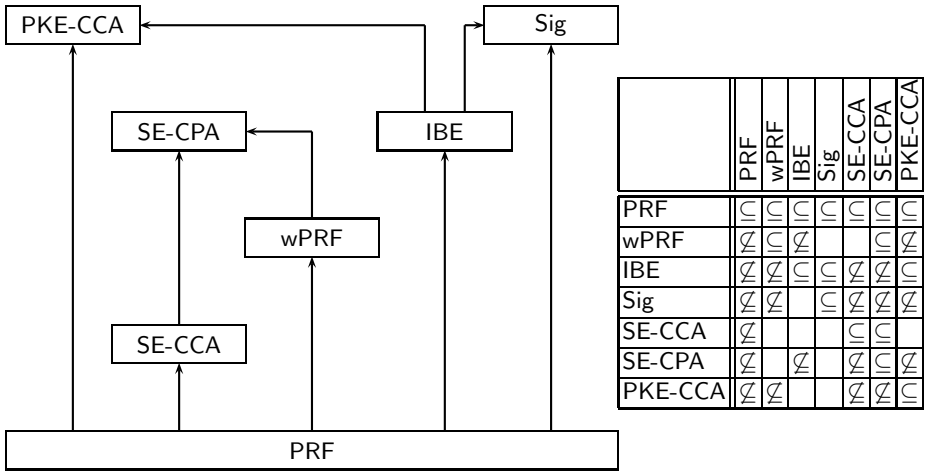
PKE-CCA
Sig
SE-CPA
IBE
wPRF
SE-CCA
PRF

| | PRF | wPRF | IBE | Sig | SE-CCA | SE-CPA | PKE-CCA |
|---|---|---|---|---|---|---|---|
| PRF | $\subseteq$ | $\subseteq$ | $\subseteq$ | $\subseteq$ | $\subseteq$ | $\subseteq$ | $\subseteq$ |
| wPRF | $\not\subseteq$ | $\subseteq$ | $\not\subseteq$ | | | $\subseteq$ | $\not\subseteq$ |
| IBE | $\not\subseteq$ | $\not\subseteq$ | $\subseteq$ | $\subseteq$ | $\not\subseteq$ | $\not\subseteq$ | $\subseteq$ |
| Sig | $\not\subseteq$ | $\not\subseteq$ | | $\subseteq$ | $\not\subseteq$ | $\not\subseteq$ | $\not\subseteq$ |
| SE-CCA | $\not\subseteq$ | | | | $\subseteq$ | $\subseteq$ | |
| SE-CPA | $\not\subseteq$ | | $\not\subseteq$ | | $\not\subseteq$ | $\subseteq$ | $\not\subseteq$ |
| PKE-CCA | $\not\subseteq$ | $\not\subseteq$ | | | $\not\subseteq$ | $\not\subseteq$ | $\subseteq$ |